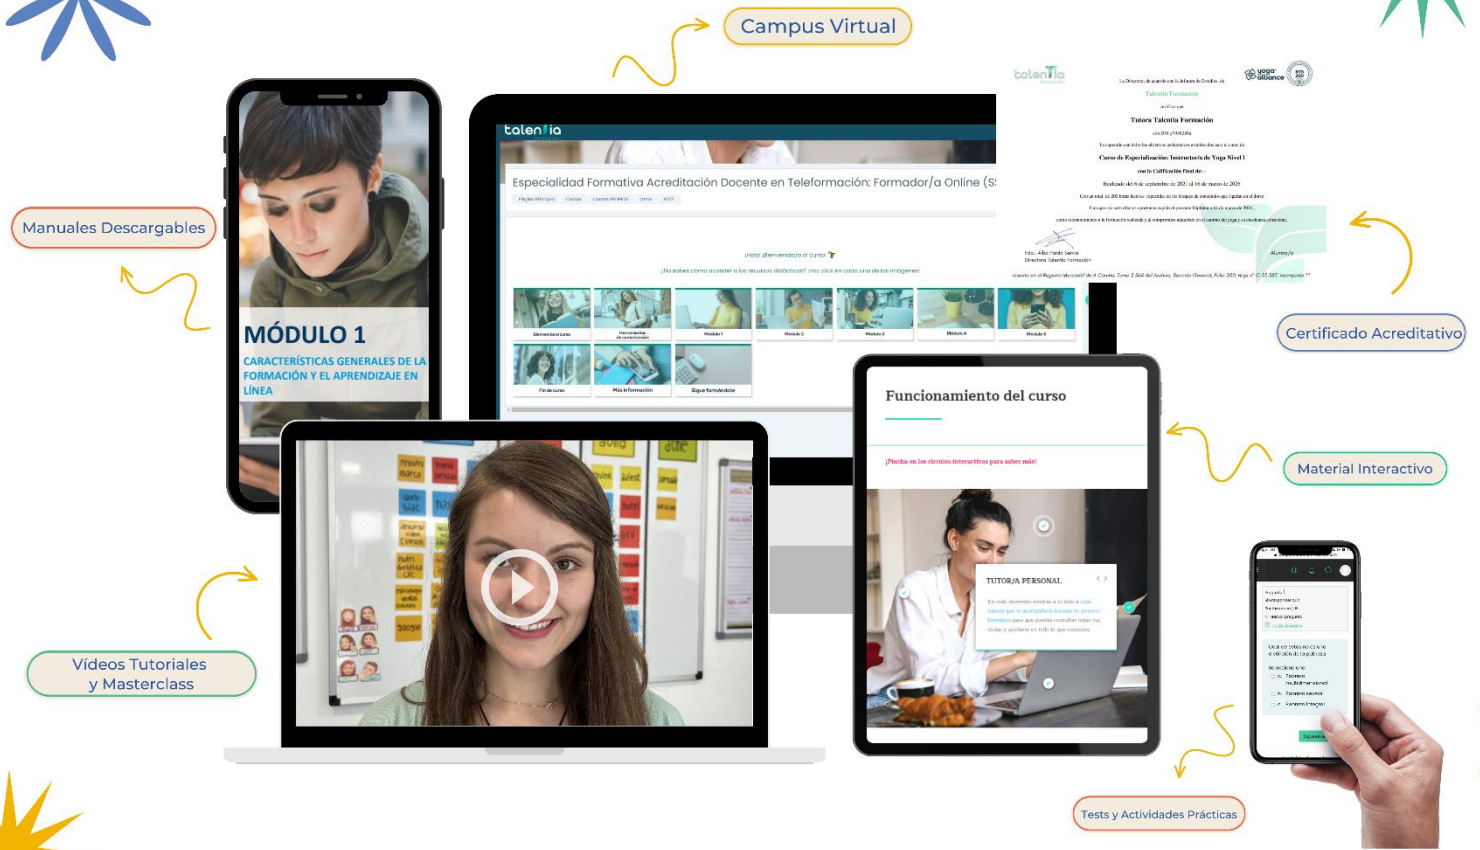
Campus Virtual

Manuales Descargables

MÓDULO 1

CARACTERÍSTICAS GENERALES DE LA FORMACIÓN Y EL APRENDIZAJE EN LÍNEA

talentia

Especialidad Formativa Acreditación Docente en Teleformación: Formador/a Online (S

¡Hola! ¡Bienvenido/a al curso!

¿No sabes cómo acceder a los recursos didácticos? ¡Haz clic en cada una de las imágenes!

Bienvenida al curso

Herramientas de comunicación

Módulo 1

Módulo 2

Módulo 3

Módulo 4

Módulo 5

Fin de curso

Más información

Sigue formándote

talentia

yoga alliance

Talentia Formación

Tutora Talentia Formación

Curso de Especialización: Instructor/a de Yoga Nivel I

Certificado Acreditativo

Funcionamiento del curso

¡Pincha en los círculos interactivos para saber más!

TUTOR/A PERSONAL

Material Interactivo

Vídeos Tutoriales y Masterclass

Tests y Actividades Prácticas